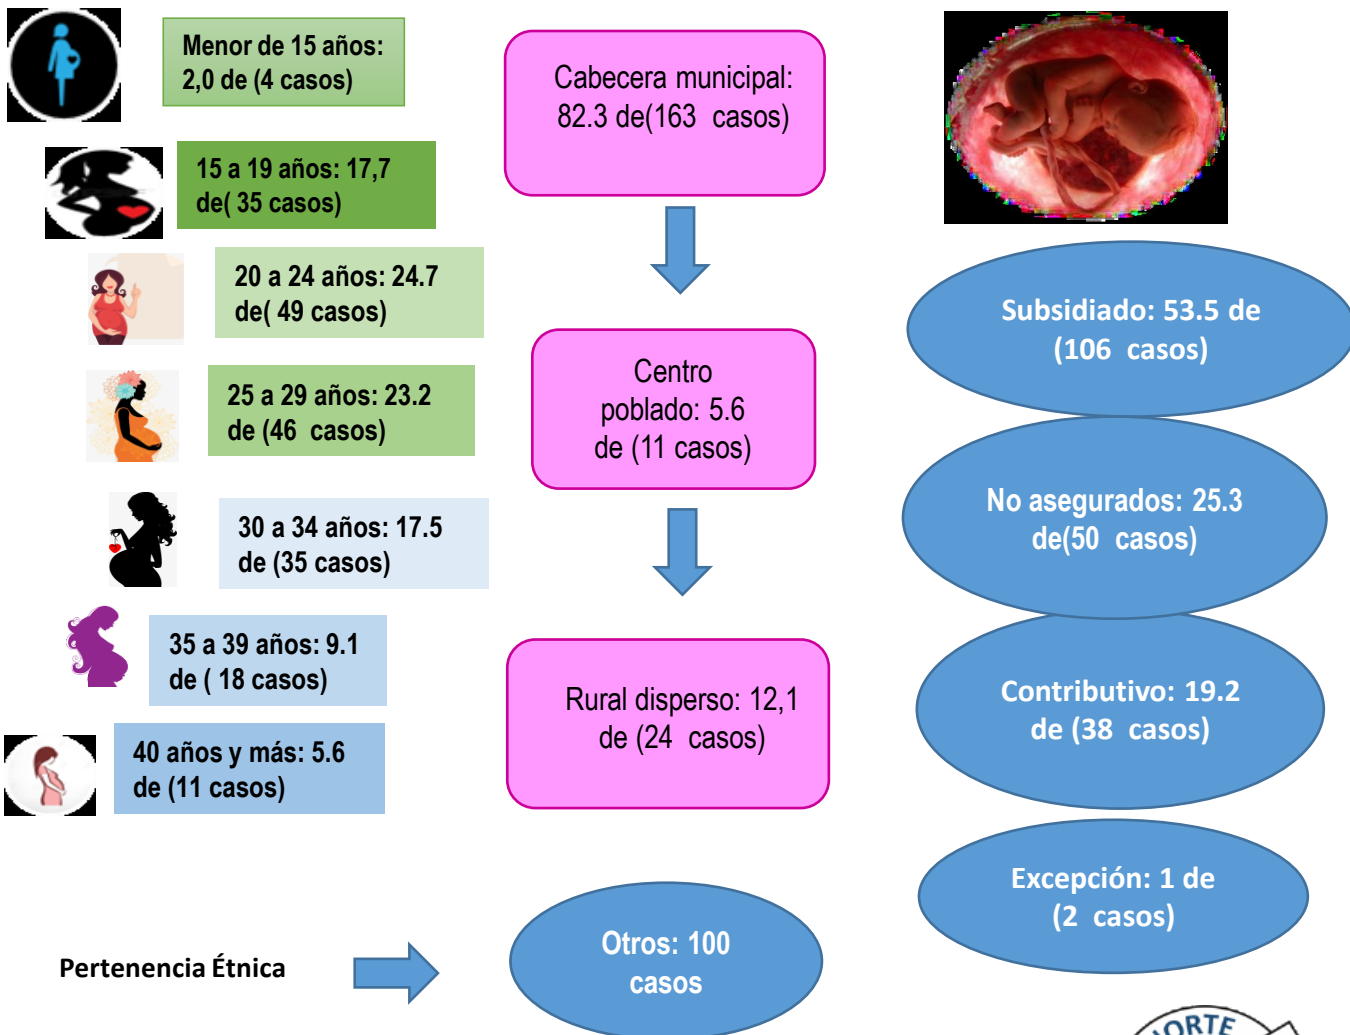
Menor de 15 años: 2,0 de (4 casos)

15 a 19 años: 17,7 de( 35 casos)

20 a 24 años: 24.7 de( 49 casos)

25 a 29 años: 23.2 de (46 casos)

30 a 34 años: 17.5 de (35 casos)

35 a 39 años: 9.1 de ( 18 casos)

40 años y más: 5.6 de (11 casos)

Cabecera municipal: 82.3 de(163 casos)

Centro poblado: 5.6 de (11 casos)

Rural disperso: 12,1 de (24 casos)

Subsidiado: 53.5 de (106 casos)

No asegurados: 25.3 de(50 casos)

Contributivo: 19.2 de (38 casos)

Excepción: 1 de (2 casos)

Pertenencia Étnica

Otros: 100 casos

ORTE